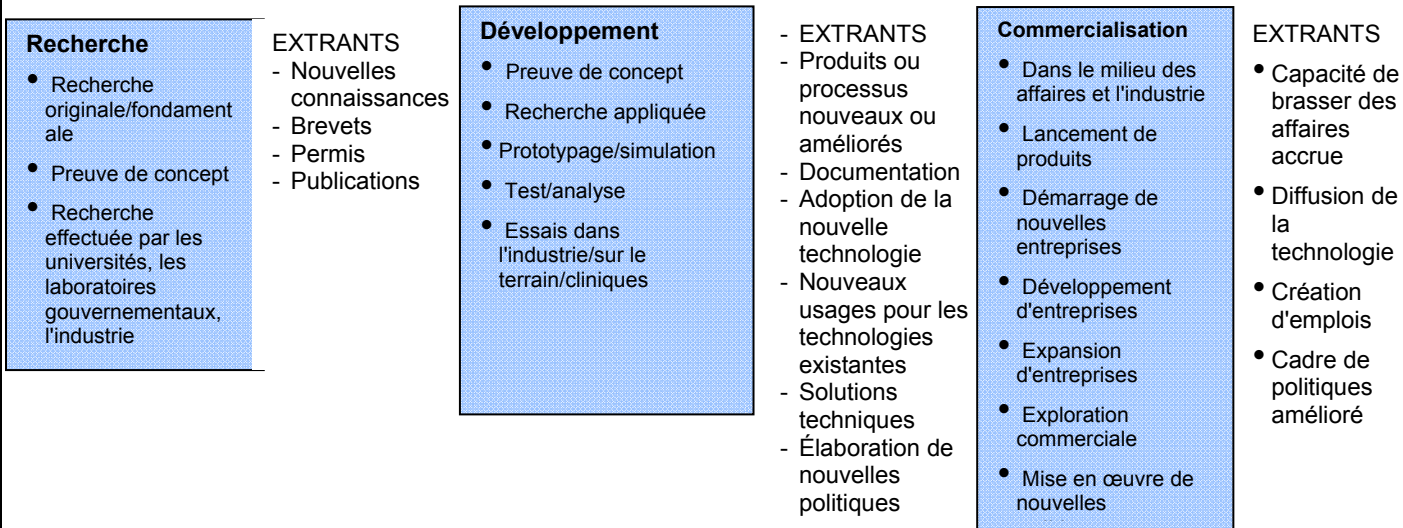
Recherche

- Recherche originale/fondamentale
- Preuve de concept
- Recherche effectuée par les universités, les laboratoires gouvernementaux, l'industrie

EXTRANTS
- Nouvelles connaissances
- Brevets
- Permis
- Publications

Développement

- Preuve de concept
- Recherche appliquée
- Prototypage/simulation
- Test/analyse
- Essais dans l'industrie/sur le terrain/cliniques

- EXTRANTS
- Produits ou processus nouveaux ou améliorés
- Documentation
- Adoption de la nouvelle technologie
- Nouveaux usages pour les technologies existantes
- Solutions techniques
- Élaboration de nouvelles politiques

Commercialisation

- Dans le milieu des affaires et l'industrie
- Lancement de produits
- Démarrage de nouvelles entreprises
- Développement d'entreprises
- Expansion d'entreprises
- Exploration commerciale
- Mise en œuvre de nouvelles

EXTRANTS
- Capacité de brasser des affaires accrue
- Diffusion de la technologie
- Création d'emplois
- Cadre de politiques amélioré